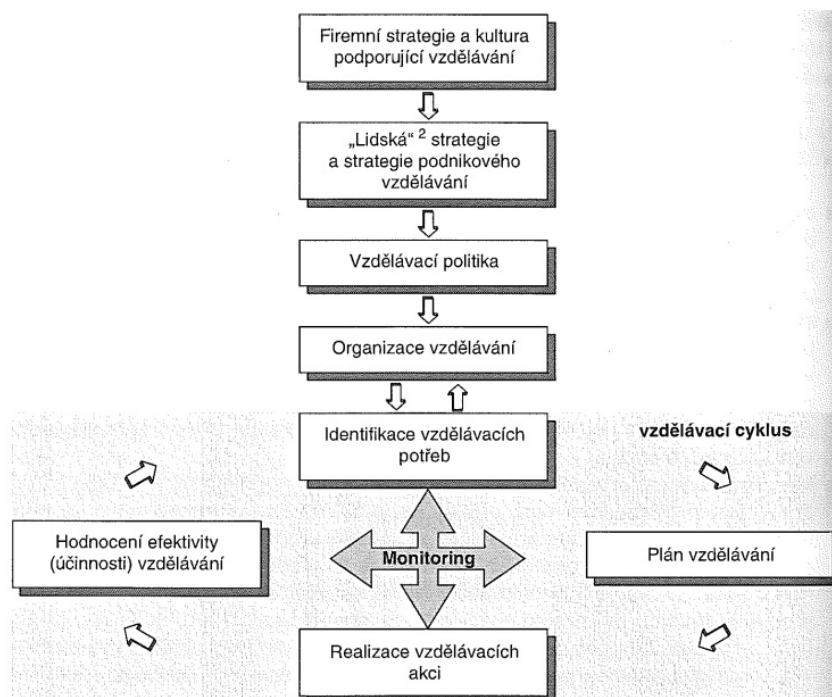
Firemní strategie a kultura podporující vzdělávání

„Lidská“ $^2$ strategie a strategie podnikového vzdělávání

Vzdělávací politika

Organizace vzdělávání

Identifikace vzdělávacích potřeb

vzdělávací cyklus

Hodnocení efektivity (účinnosti) vzdělávání

Monitoring

Plán vzdělávání

Realizace vzdělávacích akcí